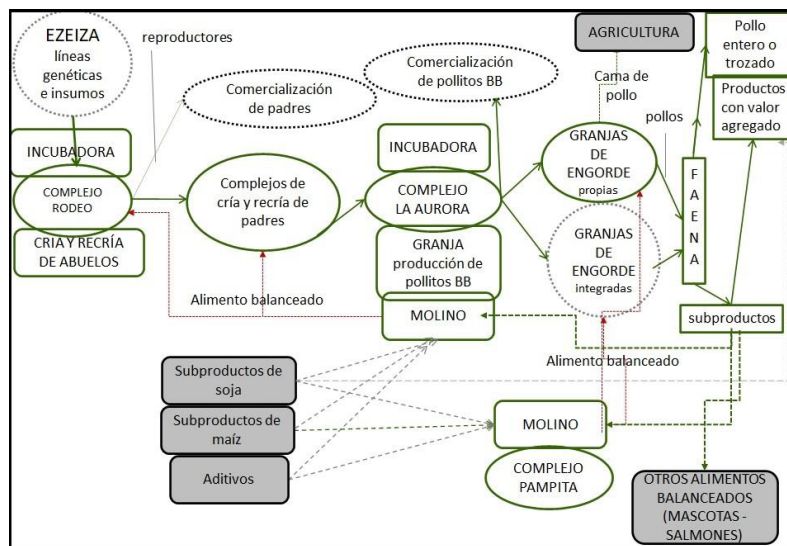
EZEIZA
líneas genéticas e insumos

reproductores

Comercialización de padres

Comercialización de pollitos BB

AGRICULTURA

Pollo entero o trozado

Productos con valor agregado

Cama de pollo

pollos

INCUBADORA

COMPLEJO RODEO

CRIA Y RECRÍA DE ABUELOS

Complejos de cría y recría de padres

INCUBADORA

COMPLEJO LA AURORA

GRANJA producción de pollitos BB

GRANJAS DE ENGORDE propias

GRANJAS DE ENGORDE integradas

F A E N A

Alimento balanceado

MOLINO

subproductos

Alimento balanceado

Subproductos de soja

Subproductos de maíz

Aditivos

MOLINO

COMPLEJO PAMPITA

OTROS ALIMENTOS BALANCEADOS (MASCOTAS - SALMONES)